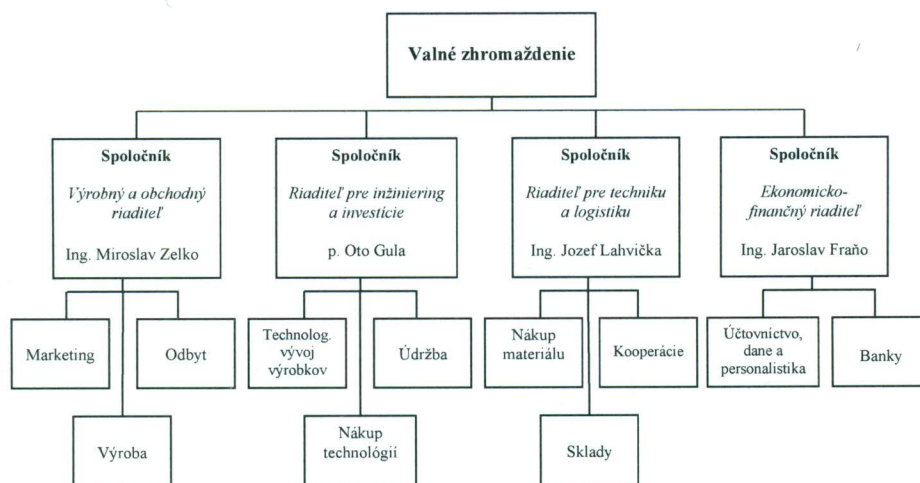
Valné zhromaždenie

Spoločník
Výrobný a obchodný riaditeľ
Ing. Miroslav Zelko

Marketing

Odbyt

Výroba

Spoločník
Riaditeľ pre inžiniering a investície
p. Oto Gula

Technolog. vývoj výrobkov

Údržba

Nákup technológií

Spoločník
Riaditeľ pre techniku a logistiku
Ing. Jozef Lahvička

Nákup materiálu

Kooperácie

Sklady

Spoločník
Ekonomicko-finančný riaditeľ
Ing. Jaroslav Fraňo

Účtovníctvo, dane a personalistika

Banky